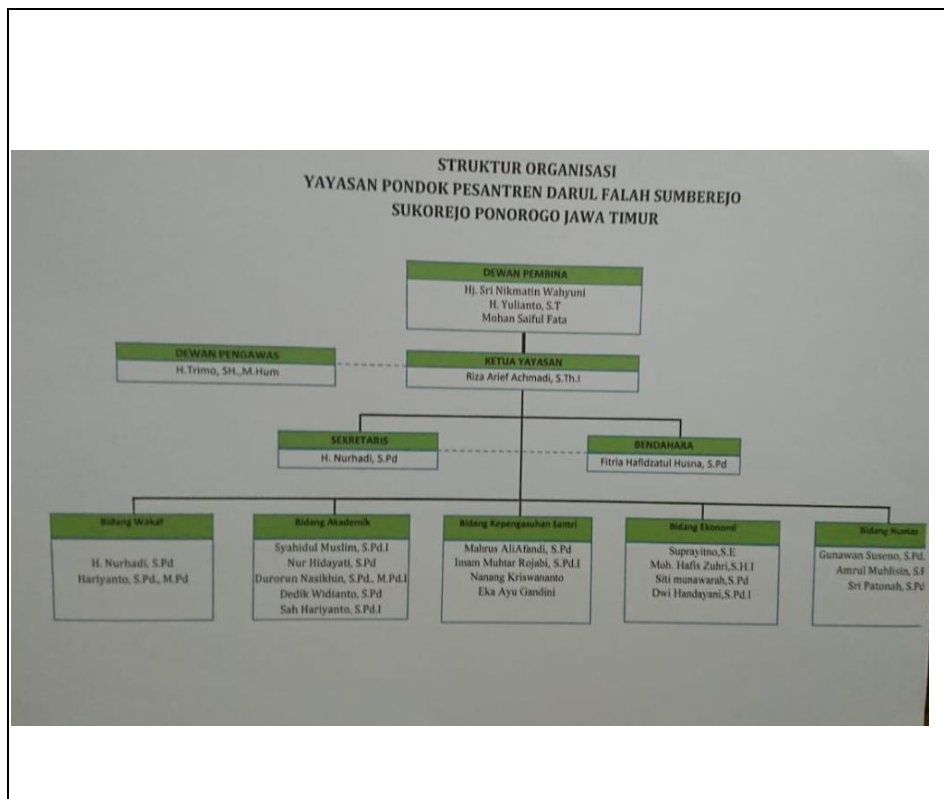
STRUKTUR ORGANISASI
YAYASAN PONDOK PESANTREN DARUL FALAH SUMBEREJO
SUKOREJO PONOROGO JAWA TIMUR

DEWAN PEMBINA
Hj. Sri Nikmatin Wahyuni
H. Yulianto, S.T
Mohan Saiful Fata

DEWAN PENGAWAS
H.Trimo, SH.,M.Hum

KETUA YAYASAN
Riza Arief Achmadi, S.Th.I

SEKRETARIS
H. Nurhadi, S.Pd

BENDAHARA
Fitria Hafidzatul Husna, S.Pd

Bidang Wakaf
H. Nurhadi, S.Pd
Hariyanto, S.Pd., M.Pd

Bidang Akademik
Syahidul Muslim, S.Pd.I
Nur Hidayati, S.Pd
Durorun Nasikhin, S.Pd., M.Pd.I
Dedik Widianto, S.Pd
Sah Hariyanto, S.Pd.I

Bidang Kepengasuhan Santri
Mahrus AliAfandi, S.Pd
Imam Muhtar Rojabi, S.Pd.I
Nanang Kriswananto
Eka Ayu Gandini

Bidang Ekonomi
Suprayitno,S.E
Moh. Hafis Zuhri,S.H.I
Siti munawarah,S.Pd
Dwi Handayani,S.Pd.I

Bidang Humas
Gunawan Suseno, S.Pd
Amrul Muhlisin, S.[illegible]
Sri Patonah, S.Pd